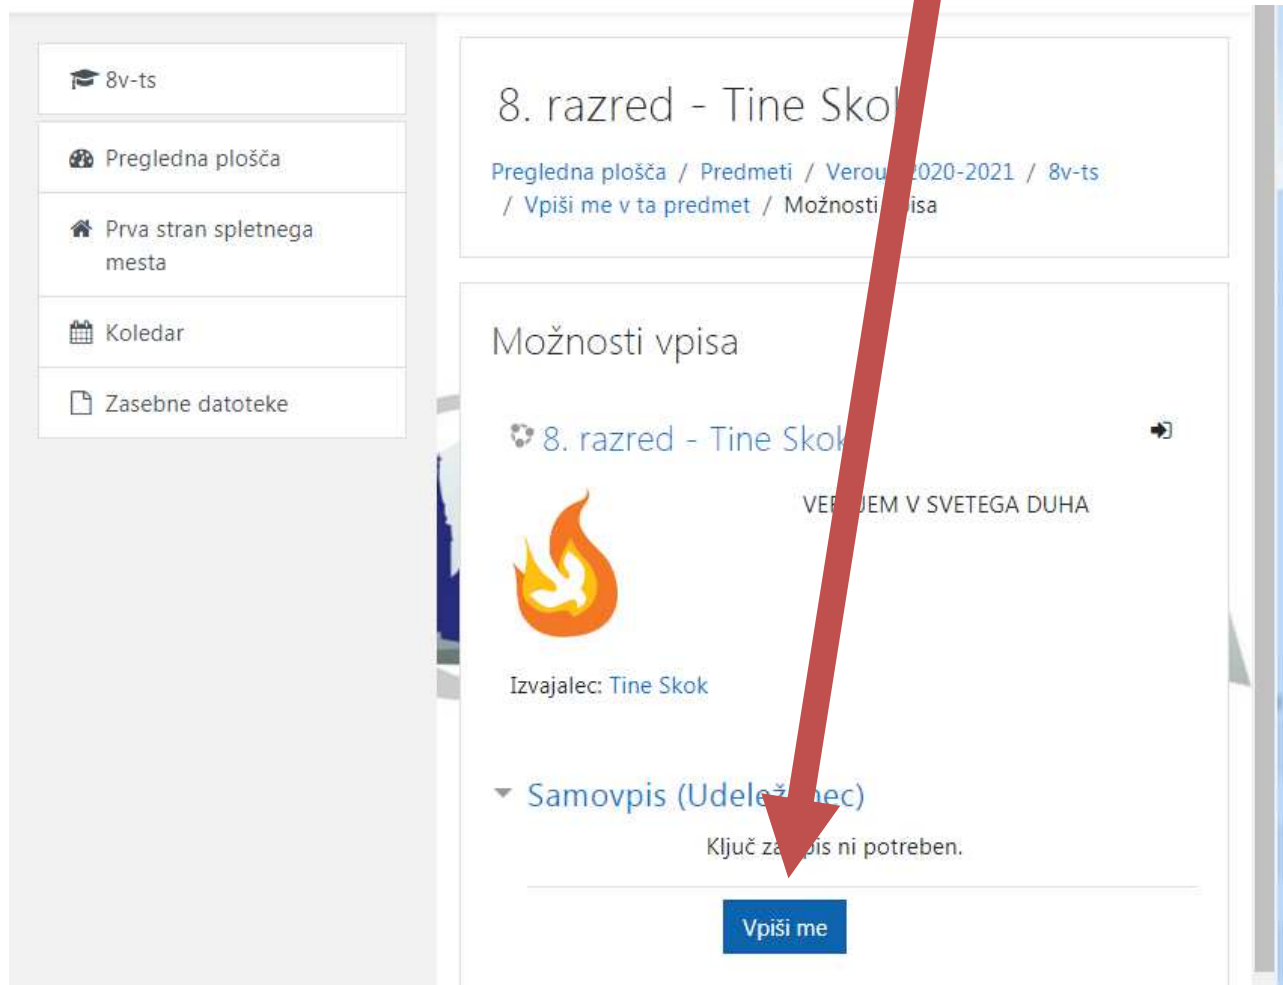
8v-ts

Pregledna plošča

Prva stran spletnega mesta

Koledar

Zasebne datoteke

8. razred - Tine Sko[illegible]

Pregledna plošča / Predmeti / Verou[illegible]2020-2021 / 8v-ts / Vpiši me v ta predmet / Možnosti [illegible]isa

Možnosti vpisa

8. razred - Tine Skok

VE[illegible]JEM V SVETEGA DUHA

Izvajalec: Tine Skok

Samovpis (Udele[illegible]nec)

Ključ za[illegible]is ni potreben.

Vpiši me